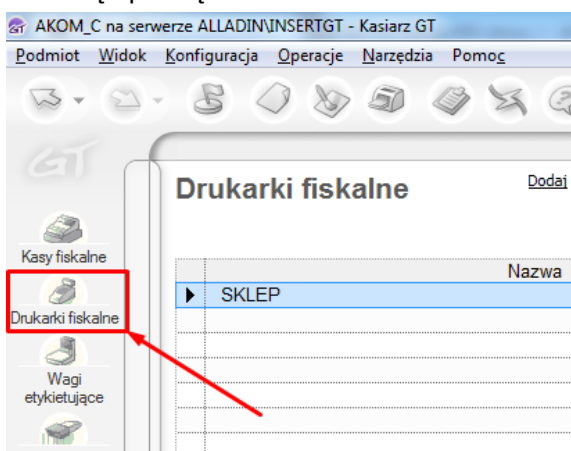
AKOM_C na serwerze ALLADIN\INSERTGT - Kasiarz GT

Podmiot Widok Konfiguracja Operacje Narzędzia Pomoc

GT

Drukarki fiskalne

Dodaj

Kasy fiskalne

Drukarki fiskalne

Wagi etykietujące

| | Nazwa |
|---|---|
| ▶ | SKLEP |
| | |
| | |
| | |
| | |
| | |
| | |